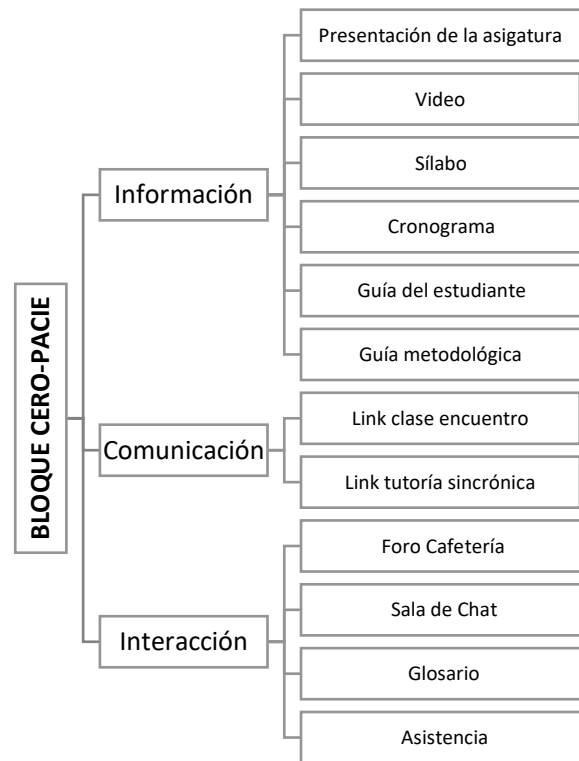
BLOQUE CERO-PACIE

Información

Presentación de la asigatura

Video

Sílabo

Cronograma

Guía del estudiante

Guía metodológica

Comunicación

Link clase encuentro

Link tutoría sincrónica

Interacción

Foro Cafetería

Sala de Chat

Glosario

Asistencia